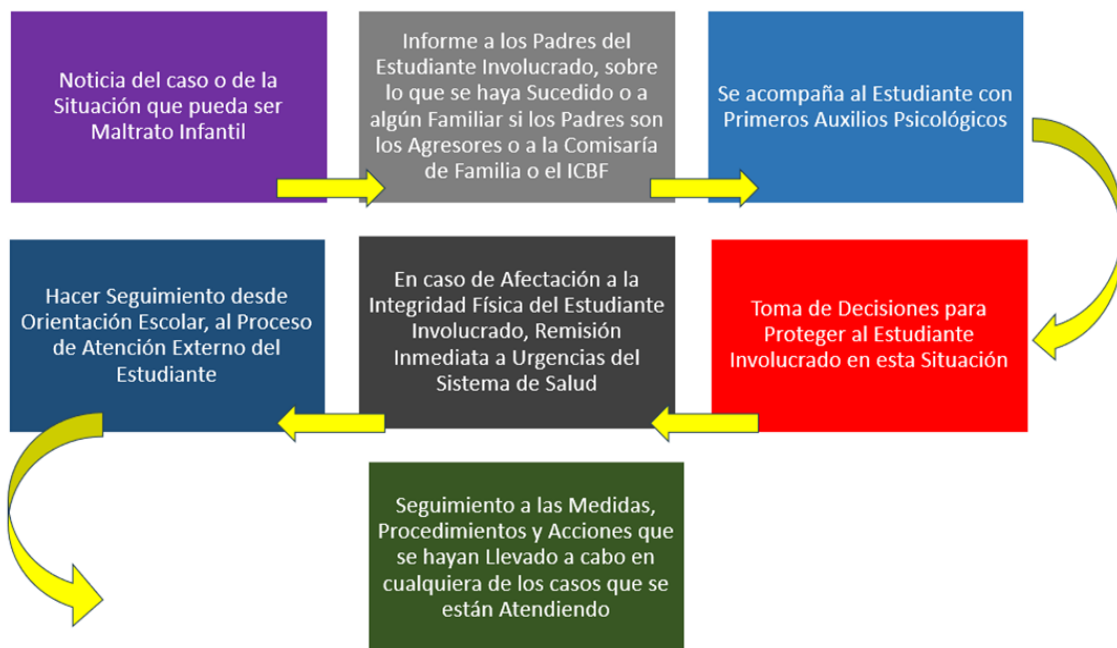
Noticia del caso o de la Situación que pueda ser Maltrato Infantil

Informe a los Padres del Estudiante Involucrado, sobre lo que se haya Sucedido o a algún Familiar si los Padres son los Agresores o a la Comisaría de Familia o el ICBF

Se acompaña al Estudiante con Primeros Auxilios Psicológicos

Toma de Decisiones para Proteger al Estudiante Involucrado en esta Situación

En caso de Afectación a la Integridad Física del Estudiante Involucrado, Remisión Inmediata a Urgencias del Sistema de Salud

Hacer Seguimiento desde Orientación Escolar, al Proceso de Atención Externo del Estudiante

Seguimiento a las Medidas, Procedimientos y Acciones que se hayan Llevado a cabo en cualquiera de los casos que se están Atendiendo